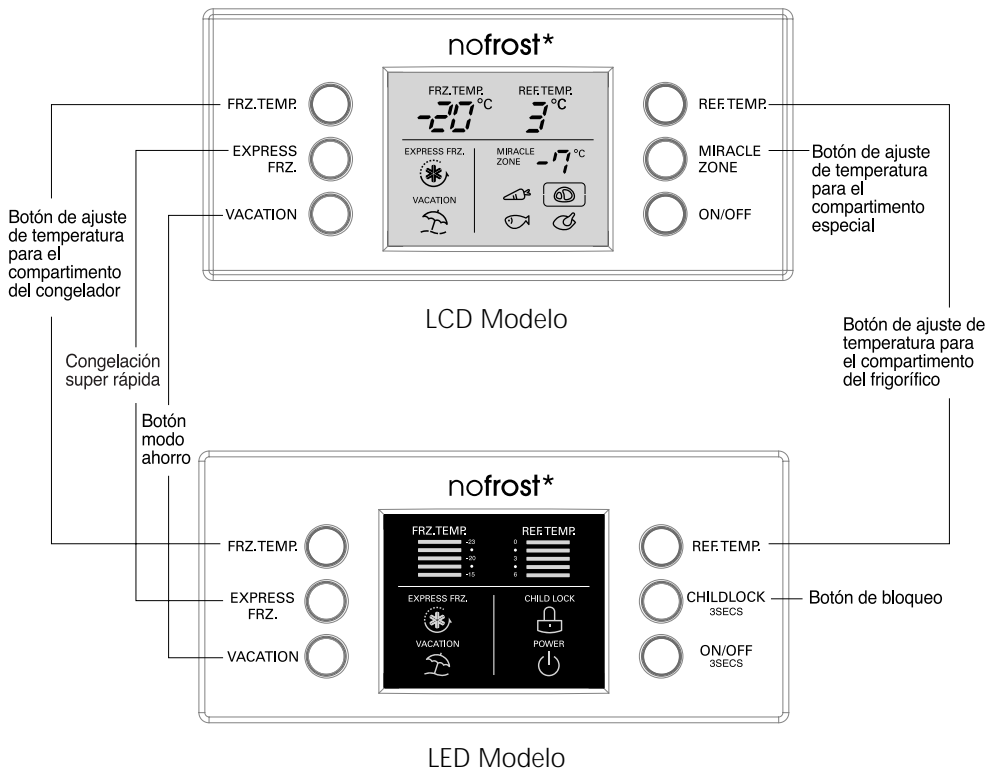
nofrost*

FRZ.TEMP.
EXPRESS FRZ.
VACATION

FRZ.TEMP. REF.TEMP.
-20°C 3°C
EXPRESS FRZ.
VACATION
MIRACLE ZONE -7°C

REF.TEMP.
MIRACLE ZONE
ON/OFF

Botón de ajuste de temperatura para el compartimento especial

Botón de ajuste de temperatura para el compartimento del congelador

LCD Modelo

Botón de ajuste de temperatura para el compartimento del frigorífico

Congelación super rápida

Botón modo ahorro

nofrost*

FRZ.TEMP.
EXPRESS FRZ.
VACATION

FRZ.TEMP. REF.TEMP.
-23 -20 -15
0 3 6
EXPRESS FRZ.
VACATION
CHILD LOCK
POWER

REF.TEMP.
CHILDLOCK 3SECS
ON/OFF 3SECS

Botón de bloqueo

LED Modelo